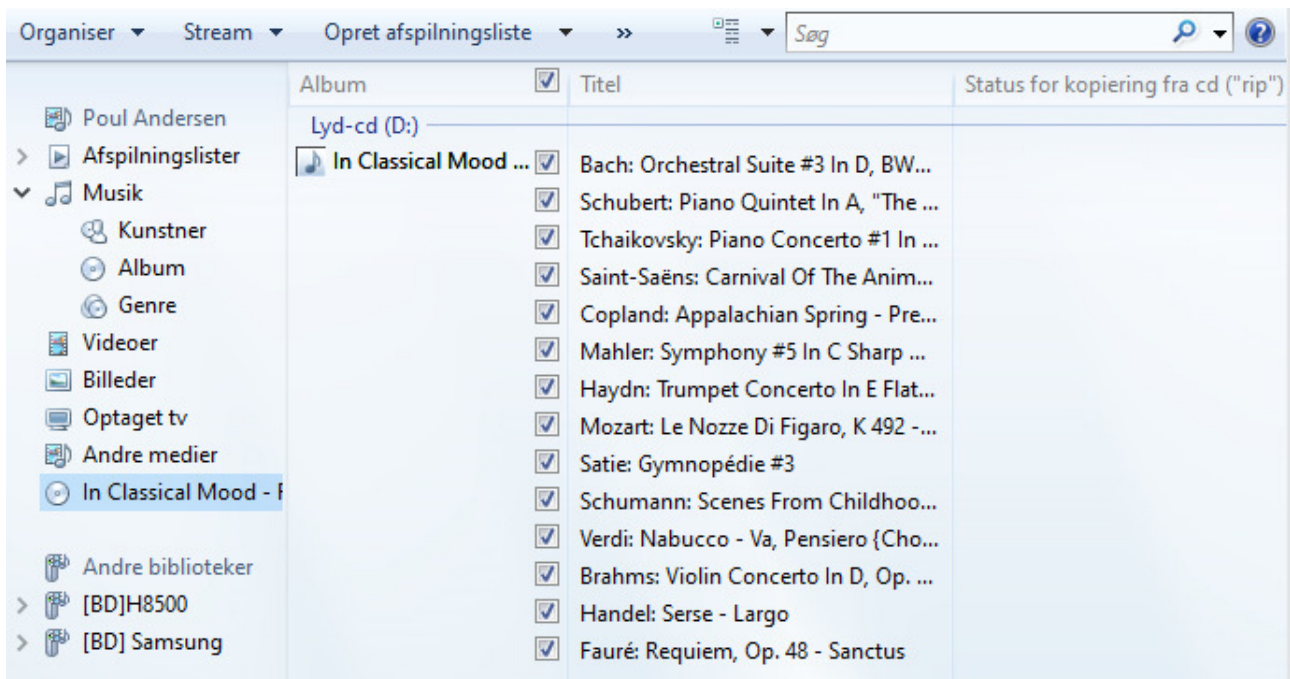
Organiser ▾ Stream ▾ Opret afspilningsliste ▾ »

Søg

Poul Andersen
Afspilningslister
Musik
Kunstner
Album
Genre
Videoer
Billeder
Optaget tv
Andre medier
In Classical Mood - F

Andre biblioteker
[BD]H8500
[BD] Samsung

| Album | Titel | Status for kopiering fra cd ("rip") |
|---|---|---|
| Lyd-cd (D:) | | |
| In Classical Mood ... | Bach: Orchestral Suite #3 In D, BW... | |
| | Schubert: Piano Quintet In A, "The ... | |
| | Tchaikovsky: Piano Concerto #1 In ... | |
| | Saint-Saëns: Carnival Of The Anim... | |
| | Copland: Appalachian Spring - Pre... | |
| | Mahler: Symphony #5 In C Sharp ... | |
| | Haydn: Trumpet Concerto In E Flat... | |
| | Mozart: Le Nozze Di Figaro, K 492 -... | |
| | Satie: Gymnopédie #3 | |
| | Schumann: Scenes From Childhoo... | |
| | Verdi: Nabucco - Va, Pensiero {Cho... | |
| | Brahms: Violin Concerto In D, Op. ... | |
| | Handel: Serse - Largo | |
| | Fauré: Requiem, Op. 48 - Sanctus | |